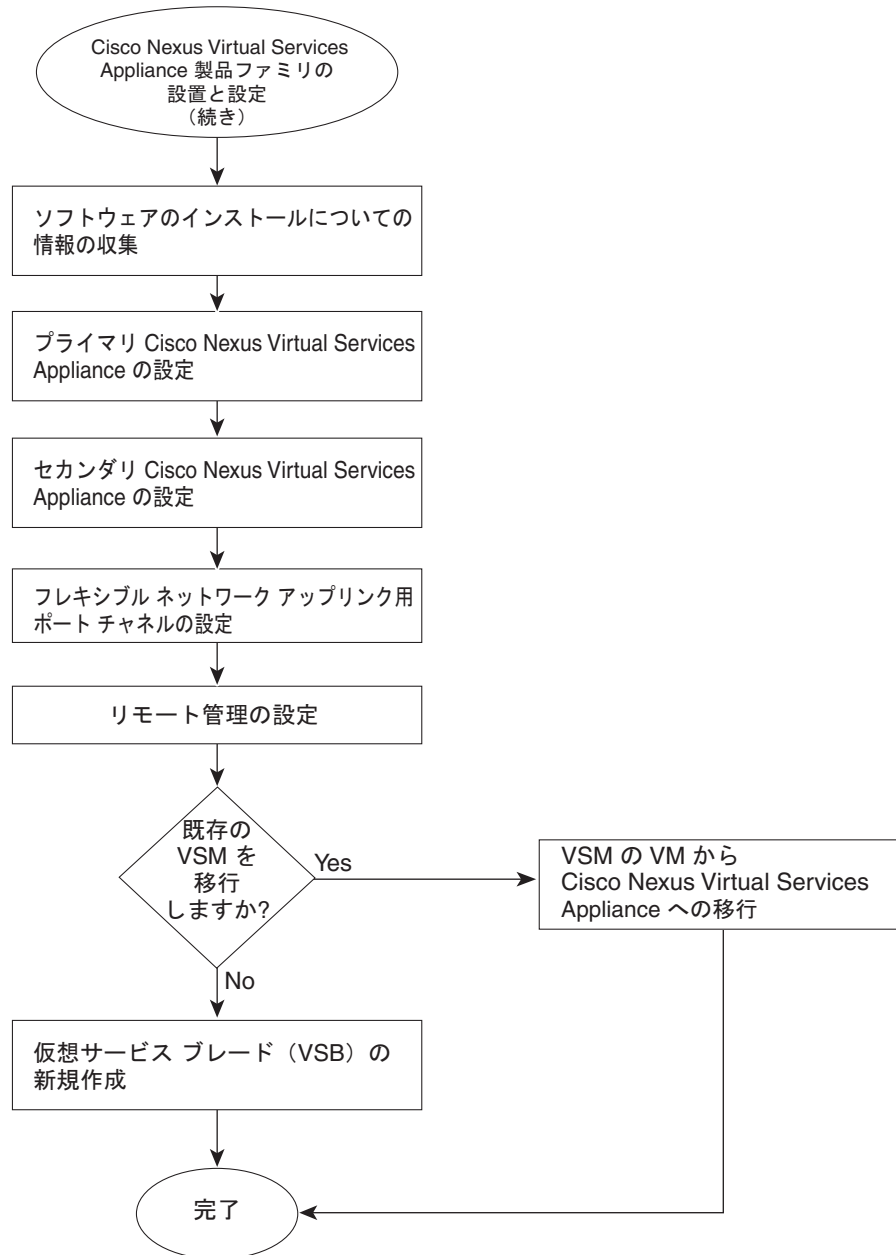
Cisco Nexus Virtual Services Appliance 製品ファミリの設置と設定（続き）

ソフトウェアのインストールについての情報の収集

プライマリ Cisco Nexus Virtual Services Appliance の設定

セカンダリ Cisco Nexus Virtual Services Appliance の設定

フレキシブル ネットワーク アップリンク用ポート チャネルの設定

リモート管理の設定

既存の VSM を移行しますか?

Yes

VSM の VM から Cisco Nexus Virtual Services Appliance への移行

No

仮想サービス ブレード（VSB）の新規作成

完了